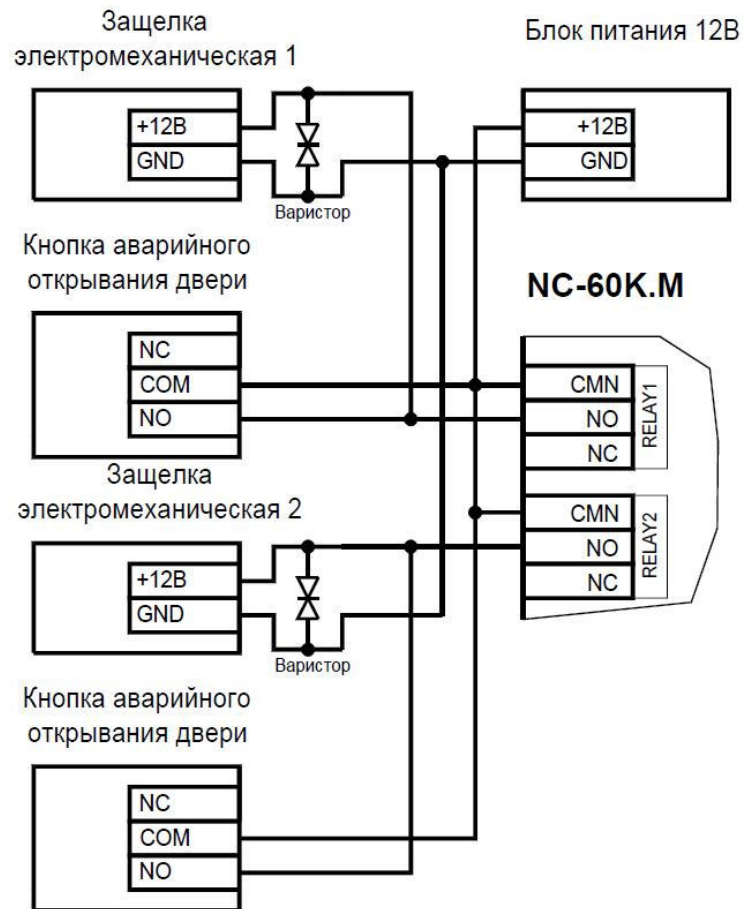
Защелка электромеханическая 1

+12В
GND

Варистор

Блок питания 12В

+12В
GND

Кнопка аварийного открывания двери

NC
COM
NO

NC-60K.M

CMN
NO
NC
RELAY1

Защелка электромеханическая 2

CMN
NO
NC
RELAY2

+12В
GND

Варистор

Кнопка аварийного открывания двери

NC
COM
NO